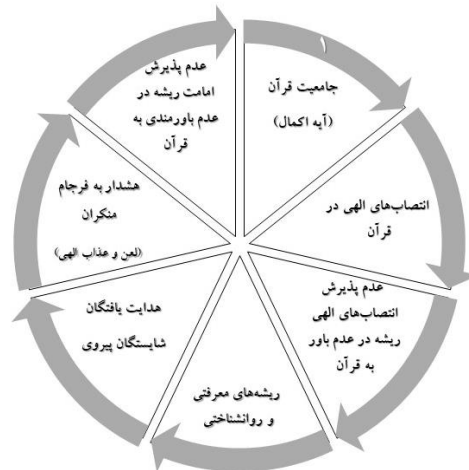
١

جامعیت قرآن
(آیه اکمال)

انتصاب‌های الهی در قرآن

عدم پذیرش انتصاب‌های الهی ریشه در عدم باور به قرآن

ریشه‌های معرفتی و روانشناختی

هدایت یافتگان شایستگان پیروی

هشدار به فرجام منکران
(لعن و عذاب الهی)

عدم پذیرش امامت ریشه در عدم باورمندی به قرآن